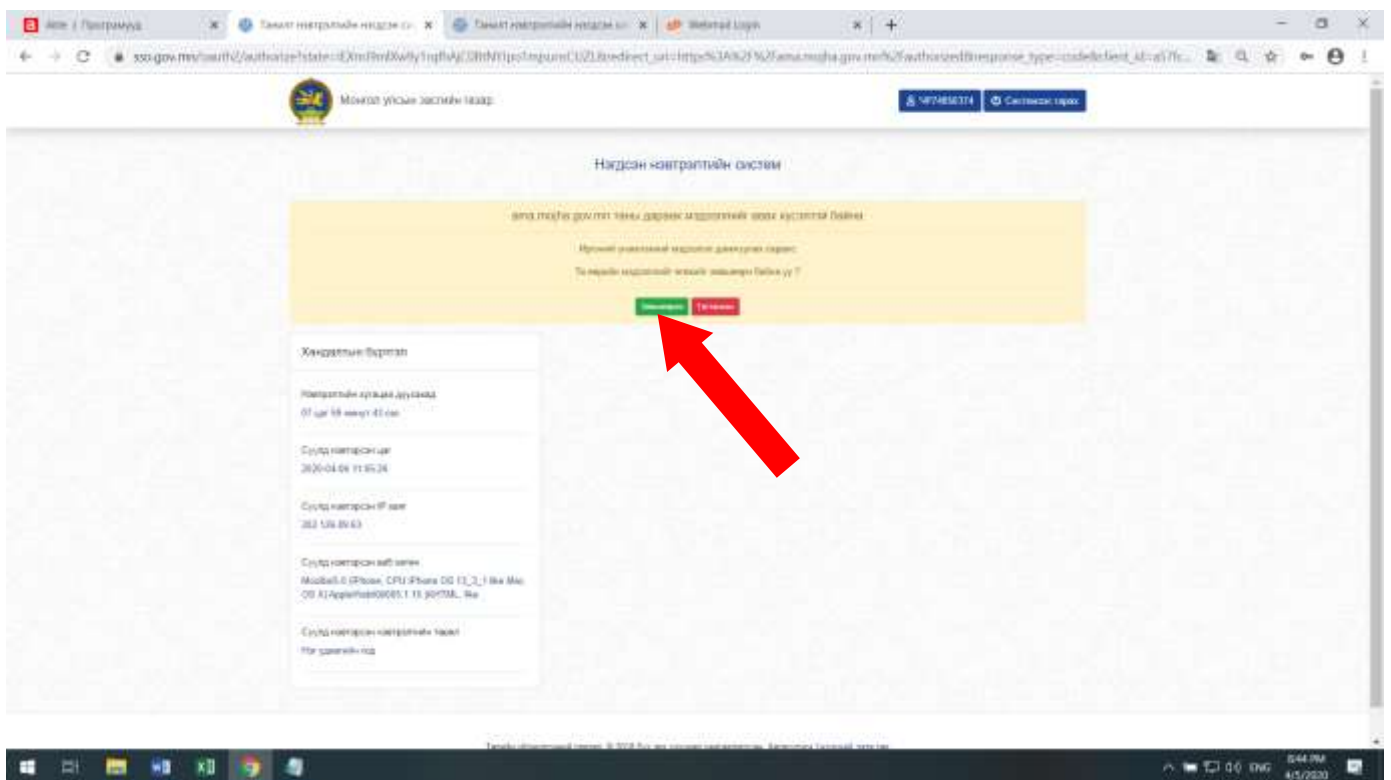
Монгол улсын засгийн газар

Нэгдсэн нэвтрэлтийн систем

ama.mojha.gov.mn таны дараах мэдээллийг авах хүсэлтэй байна

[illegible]

Та өөрийн мэдээллийг өгөхийг зөвшөөрч байна уу ?

Зөвшөөрөх Татгалзах

Хэрэглэгчийн бүртгэл

Нэвтрэлтийн хугацаа дуусахад
07 цаг 59 минут 43 сек

Сүүлд нэвтэрсэн цаг
2020-04-06 11:55:24

Сүүлд нэвтэрсэн IP хаяг
202.126.89.63

Сүүлд нэвтэрсэн веб хөтөч
Mozilla/5.0 (iPhone; CPU iPhone OS 13_3_1 like Mac OS X) AppleWebKit/605.1.15 (KHTML, like

Сүүлд нэвтэрсэн нэвтрэлтийн төрөл
Нэг удаагийн код

8:44 PM
4/5/2020